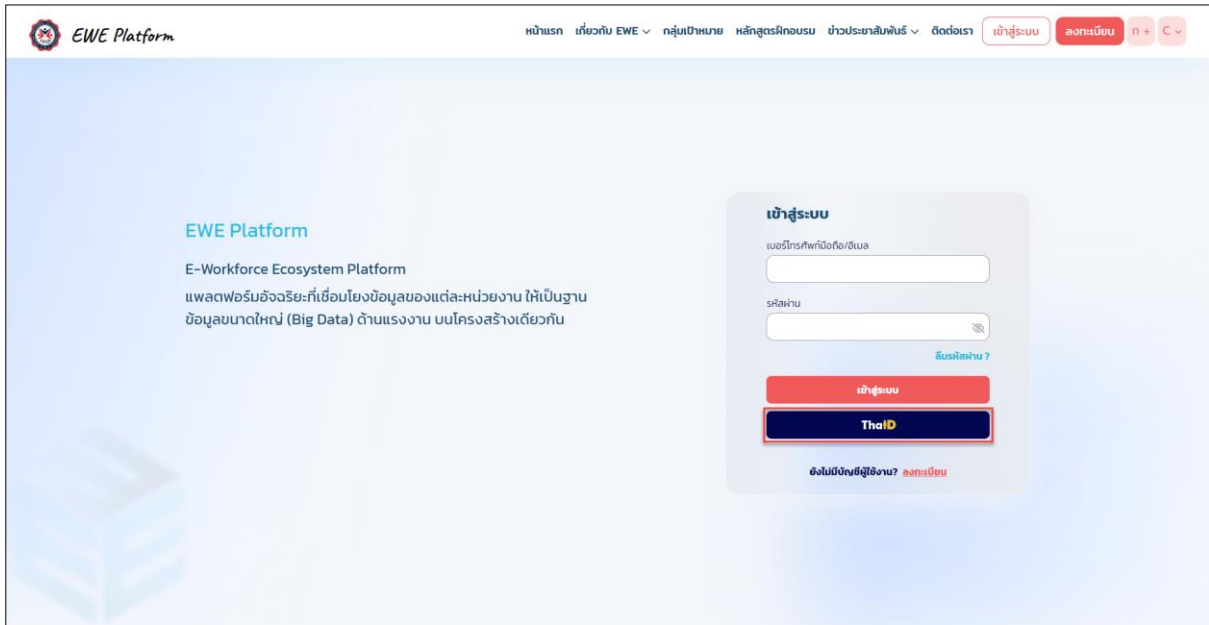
EWE Platform

หน้าแรก เกี่ยวกับ EWE กลุ่มเป้าหมาย หลักสูตรฝึกอบรม ข่าวประชาสัมพันธ์ ติดต่อเรา เข้าสู่ระบบ ลงทะเบียน ก+ C

EWE Platform

E-Workforce Ecosystem Platform

แพลตฟอร์มอัจฉริยะที่เชื่อมโยงข้อมูลของแต่ละหน่วยงาน ให้เป็นฐานข้อมูลขนาดใหญ่ (Big Data) ด้านแรงงาน บนโครงสร้างเดียวกัน

เข้าสู่ระบบ

เบอร์โทรศัพท์มือถือ/อีเมล

รหัสผ่าน

ลืมรหัสผ่าน ?

เข้าสู่ระบบ

ThaID

ยังไม่มีบัญชีผู้ใช้งาน? ลงทะเบียน